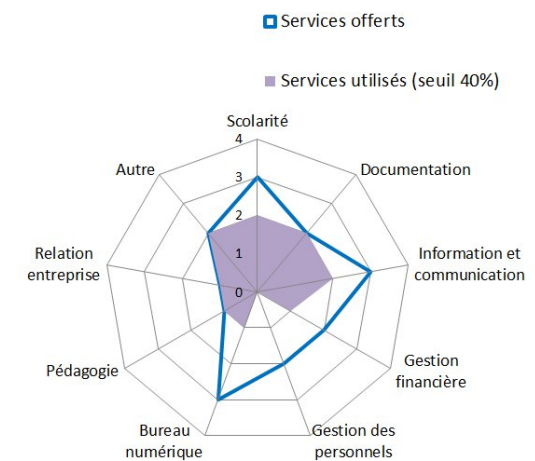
Services offerts

Services utilisés (seuil 40%)

Scolarité
4
3
2
1
0
Documentation
Information et communication
Gestion financière
Gestion des personnels
Bureau numérique
Pédagogie
Relation entreprise
Autre